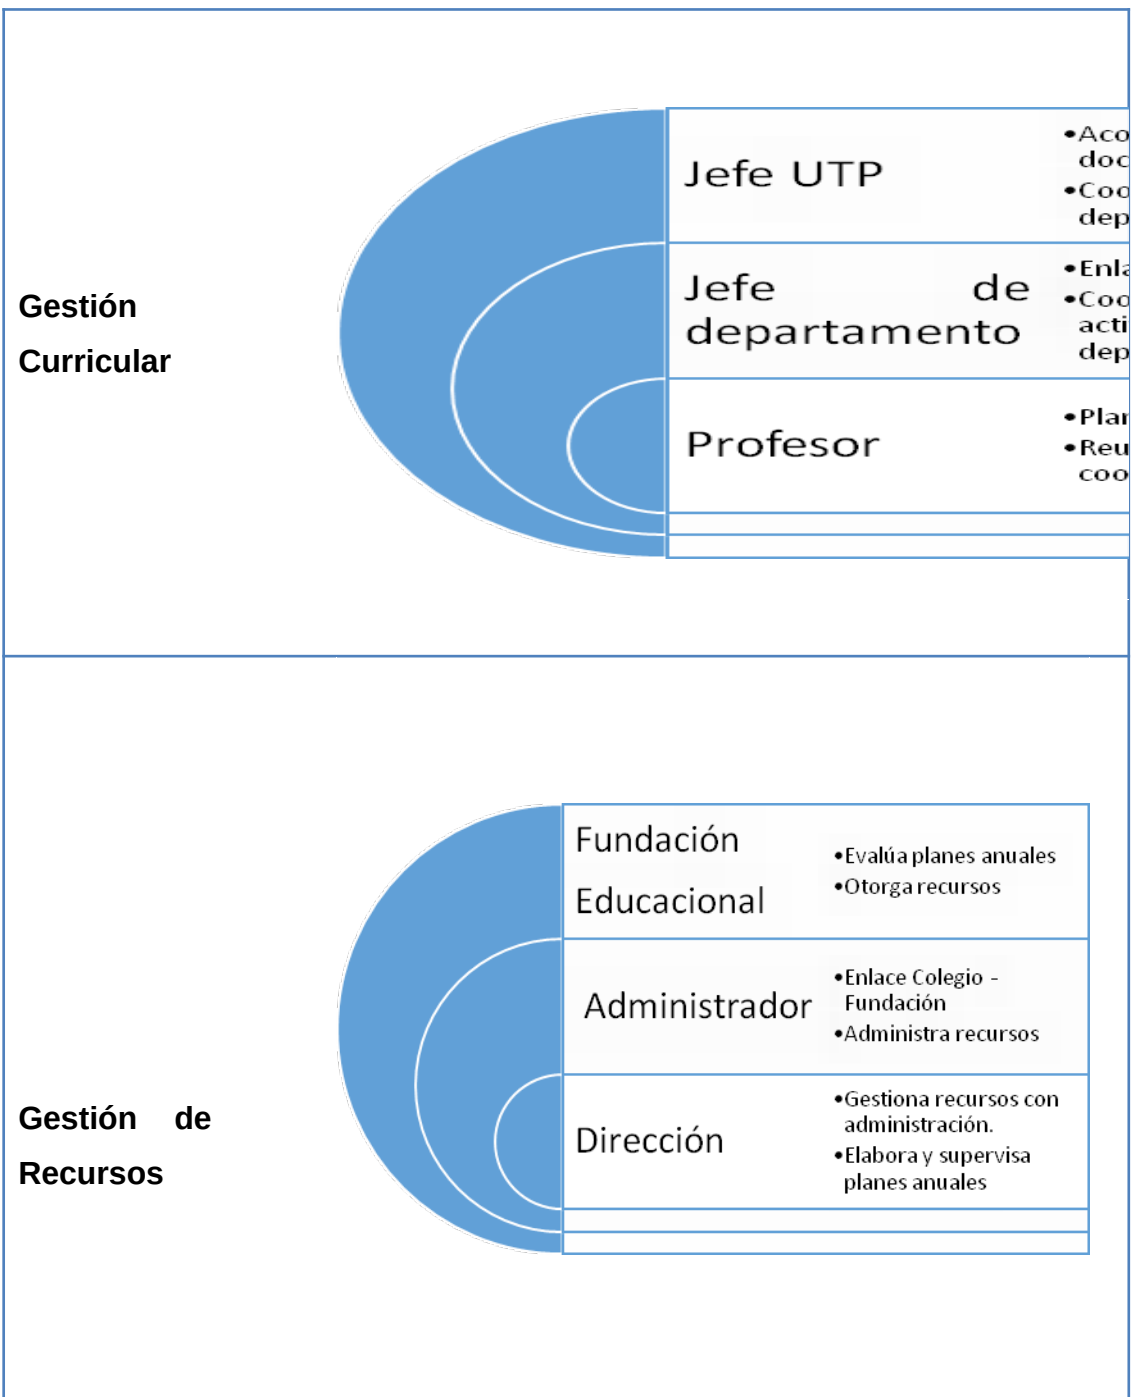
Gestión Curricular

Jefe UTP

•Aco doc
•Coo dep

Jefe de departamento

•Enla
•Coo acti dep

Profesor

•Plan
•Reu coo

Gestión de Recursos

Fundación Educacional

•Evalúa planes anuales
•Otorga recursos

Administrador

•Enlace Colegio - Fundación
•Administra recursos

Dirección

•Gestiona recursos con administración.
•Elabora y supervisa planes anuales